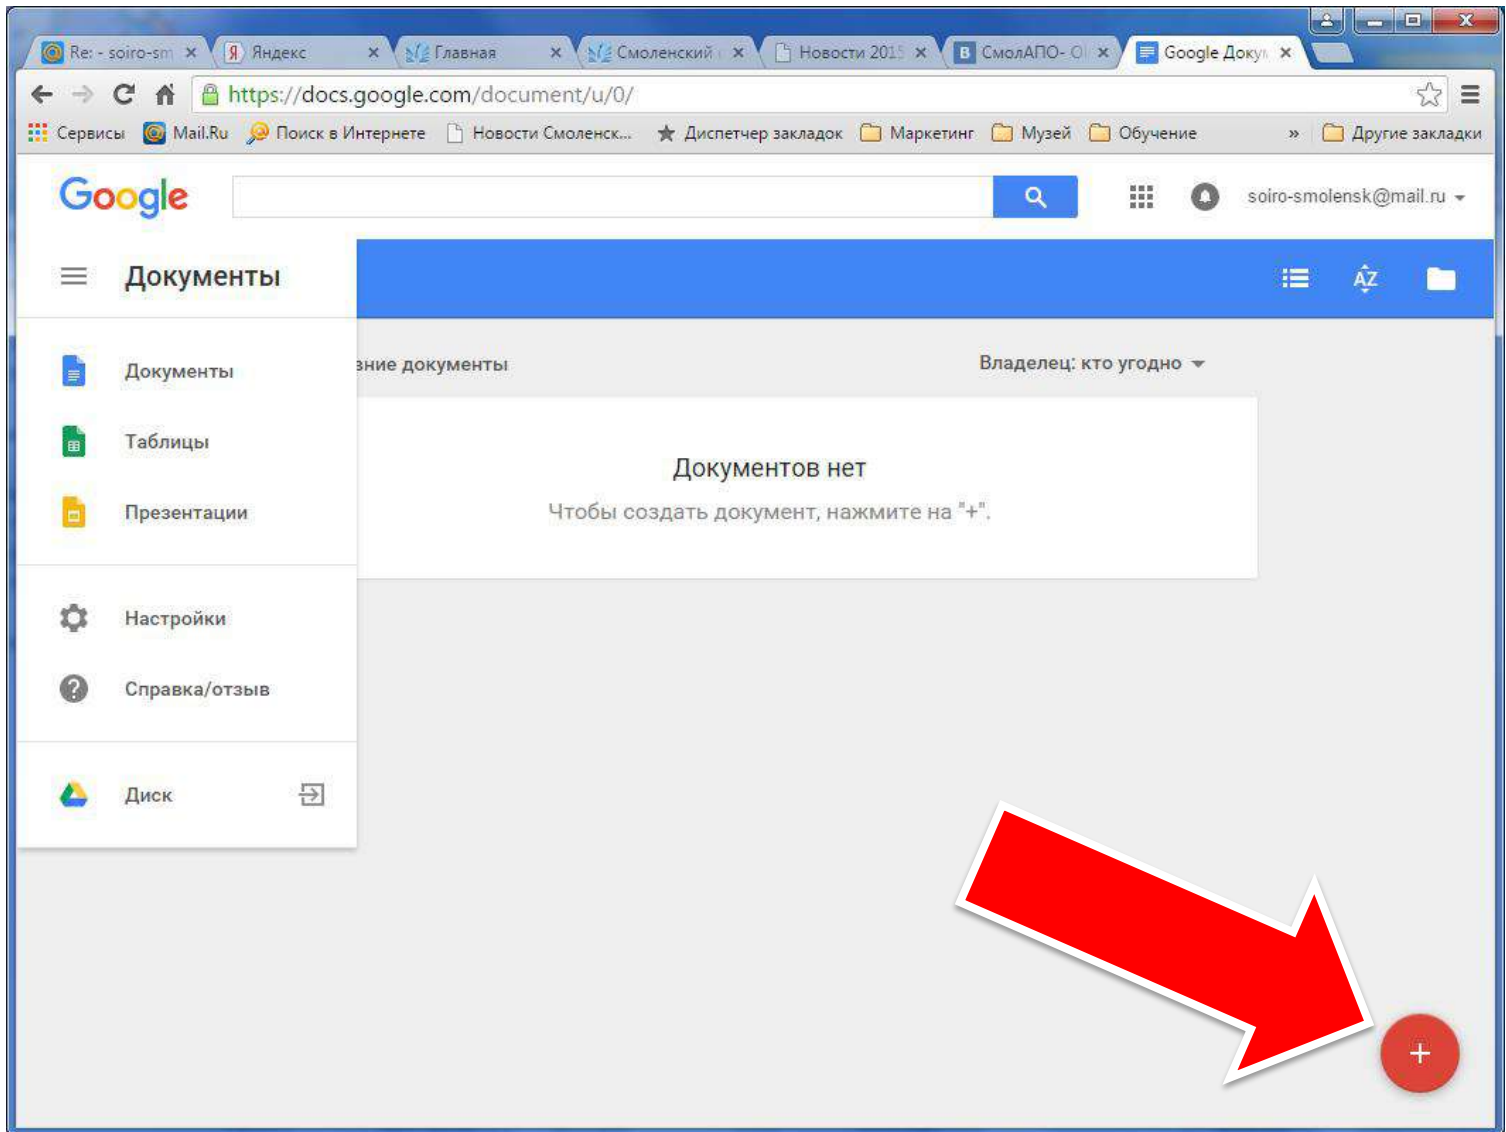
Re: - soiro-sm ×
Яндекс ×
Главная ×
Смоленский ×
Новости 2015 ×
СмолАПО- О ×
Google Докум ×

https://docs.google.com/document/u/0/

Сервисы Mail.Ru Поиск в Интернете Новости Смоленск... Диспетчер закладок Маркетинг Музей Обучение » Другие закладки

Google

soiro-smolensk@mail.ru

Документы

зние документы

Владелец: кто угодно

Документы
Таблицы
Презентации
Настройки
Справка/отзыв
Диск

Документов нет

Чтобы создать документ, нажмите на "+".

+